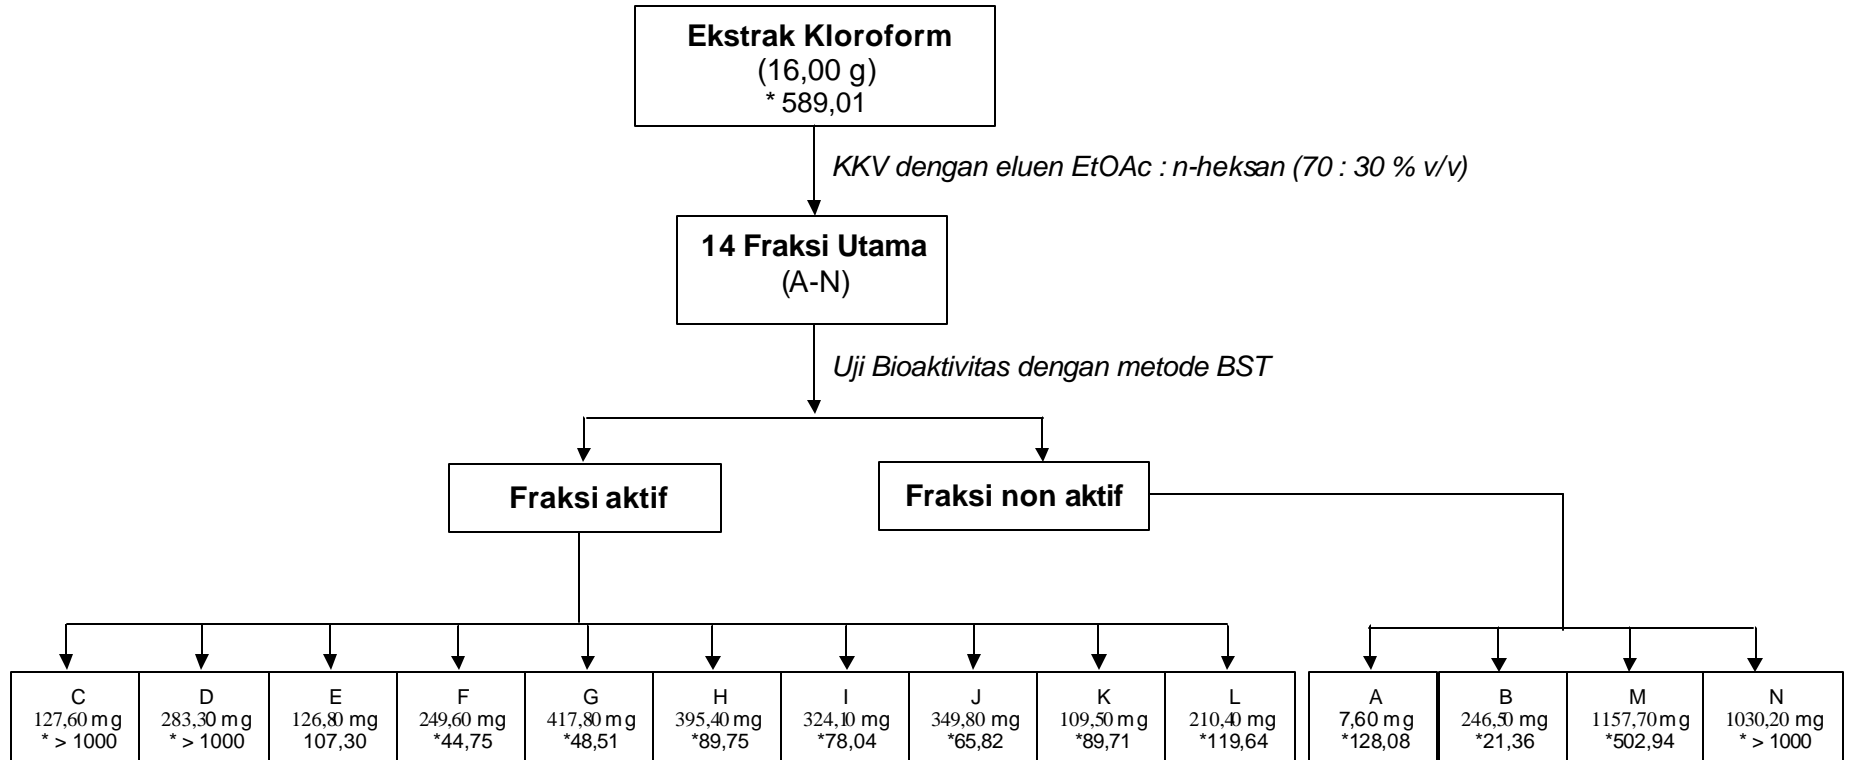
Ekstrak Kloroform
(16,00 g)
* 589,01

KKV dengan eluen EtOAc : n-heksan (70 : 30 % v/v)

14 Fraksi Utama
(A-N)

Uji Bioaktivitas dengan metode BST

Fraksi aktif

Fraksi non aktif

| C | D | E | F | G | H | I | J | K | L |
|---|---|---|---|---|---|---|---|---|---|
| 127,60 mg | 283,30 mg | 126,80 mg | 249,60 mg | 417,80 mg | 395,40 mg | 324,10 mg | 349,80 mg | 109,50 mg | 210,40 mg |
| * > 1000 | * > 1000 | 107,30 | *44,75 | *48,51 | *89,75 | *78,04 | *65,82 | *89,71 | *119,64 |

| A | B | M | N |
|---|---|---|---|
| 7,60 mg | 246,50 mg | 1157,70 mg | 1030,20 mg |
| *128,08 | *21,36 | *502,94 | * > 1000 |